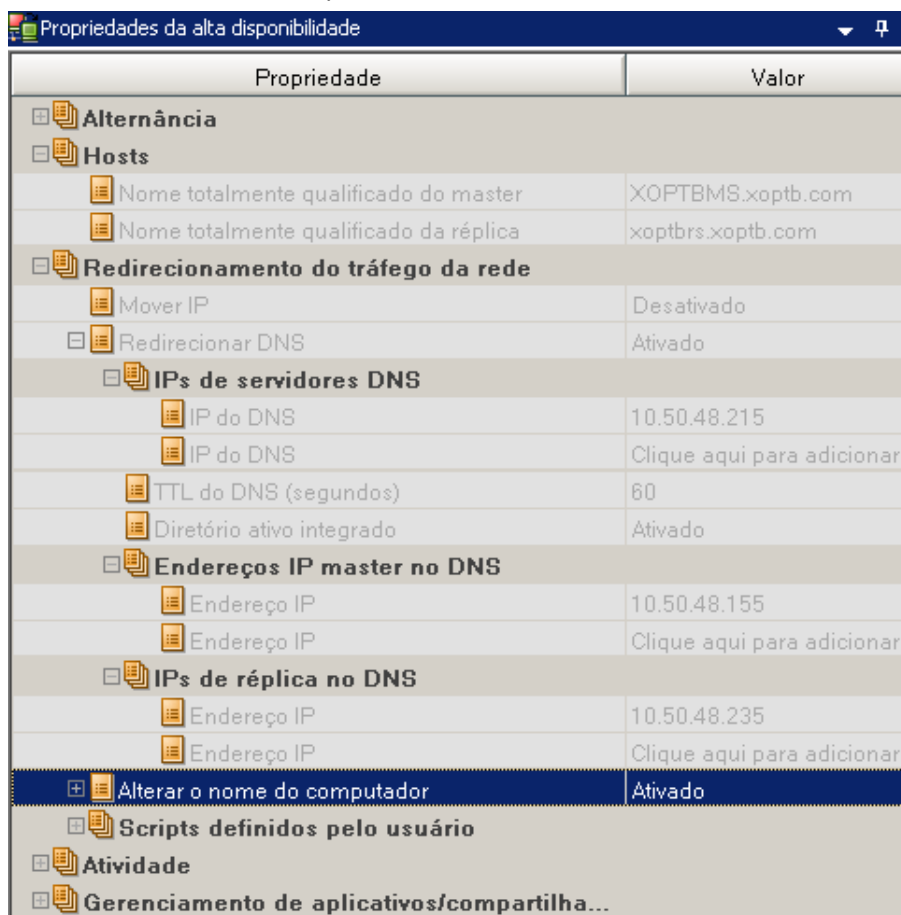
Propriedades da alta disponibilidade

| Propriedade | Valor |
|---|---|
| Alternância | |
| Hosts | |
| Nome totalmente qualificado do master | XOPTBMS.xoptb.com |
| Nome totalmente qualificado da réplica | xoptbrs.xoptb.com |
| Redirecionamento do tráfego da rede | |
| Mover IP | Desativado |
| Redirecionar DNS | Ativado |
| IPs de servidores DNS | |
| IP do DNS | 10.50.48.215 |
| IP do DNS | Clique aqui para adicionar |
| TTL do DNS (segundos) | 60 |
| Diretório ativo integrado | Ativado |
| Endereços IP master no DNS | |
| Endereço IP | 10.50.48.155 |
| Endereço IP | Clique aqui para adicionar |
| IPs de réplica no DNS | |
| Endereço IP | 10.50.48.235 |
| Endereço IP | Clique aqui para adicionar |
| Alterar o nome do computador | Ativado |
| Scripts definidos pelo usuário | |
| Atividade | |
| Gerenciamento de aplicativos/compartilha... | |